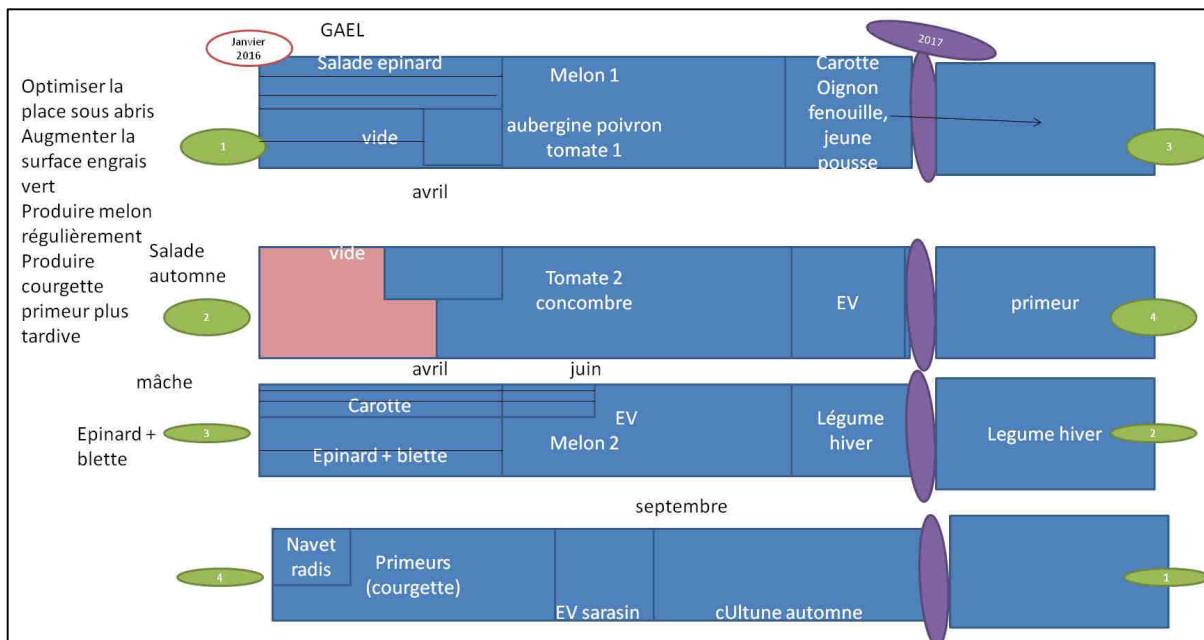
GAEL

Janvier 2016

2017

Optimiser la place sous abris
Augmenter la surface engrais vert
Produire melon régulièrement
Produire courgette primeur plus tardive

Salade epinard

Melon 1

Carotte Oignon fenouille, jeune pousse

1

vide

aubergine poivron tomate 1

3

avril

Salade automne

vide

Tomate 2 concombre

EV

primeur

2

4

avril

juin

mâche

Carotte

EV

Légume hiver

Epinard + blette

3

Melon 2

Legume hiver

2

Epinard + blette

septembre

Navet radis

Primeurs (courgette)

4

1

EV sarasin

cUltune automne